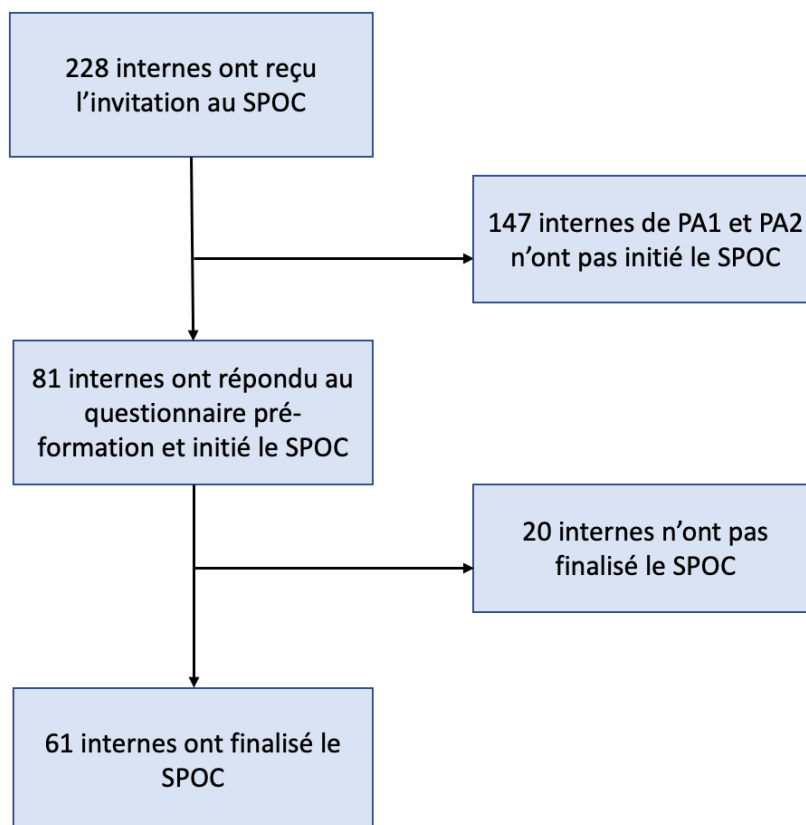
228 internes ont reçu l’invitation au SPOC

147 internes de PA1 et PA2 n’ont pas initié le SPOC

81 internes ont répondu au questionnaire pré-formation et initié le SPOC

20 internes n’ont pas finalisé le SPOC

61 internes ont finalisé le SPOC